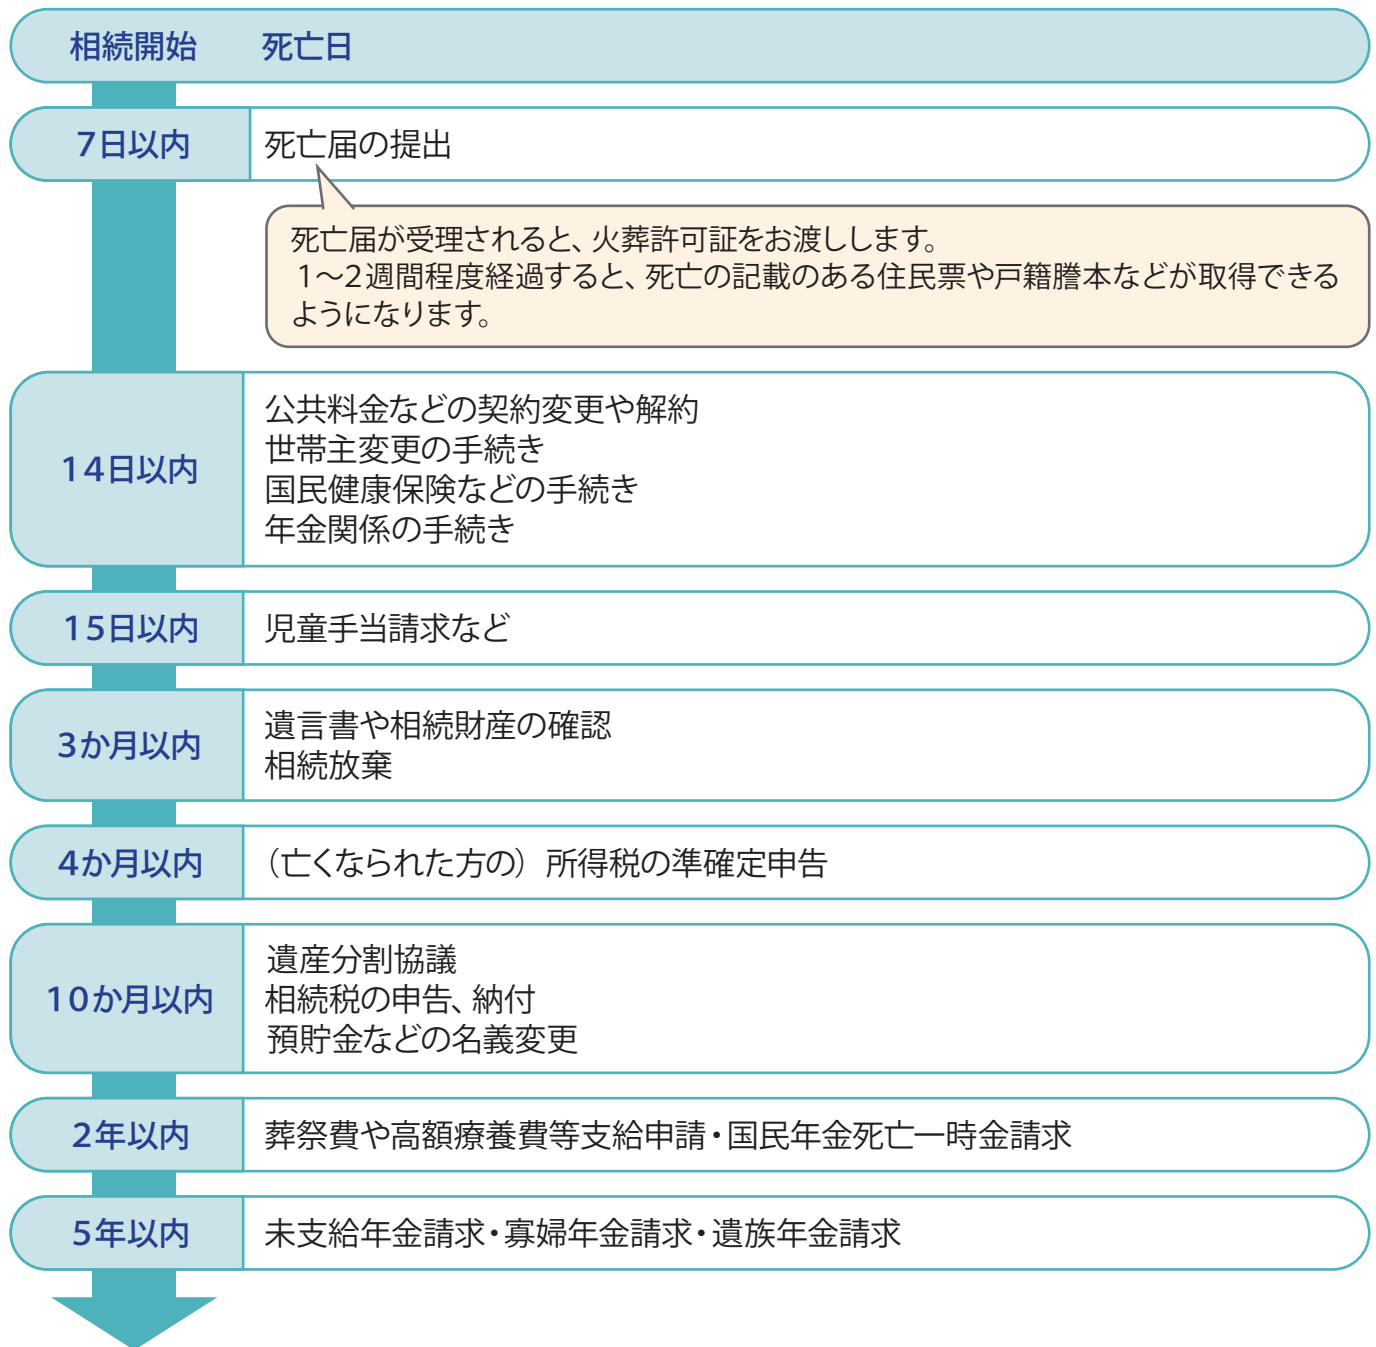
相続開始　死亡日

7日以内　死亡届の提出

死亡届が受理されると、火葬許可証をお渡しします。
1～2週間程度経過すると、死亡の記載のある住民票や戸籍謄本などが取得できるようになります。

14日以内
公共料金などの契約変更や解約
世帯主変更の手続き
国民健康保険などの手続き
年金関係の手続き

15日以内　児童手当請求など

3か月以内
遺言書や相続財産の確認
相続放棄

4か月以内　（亡くなられた方の）所得税の準確定申告

10か月以内
遺産分割協議
相続税の申告、納付
預貯金などの名義変更

2年以内　葬祭費や高額療養費等支給申請・国民年金死亡一時金請求

5年以内　未支給年金請求・寡婦年金請求・遺族年金請求